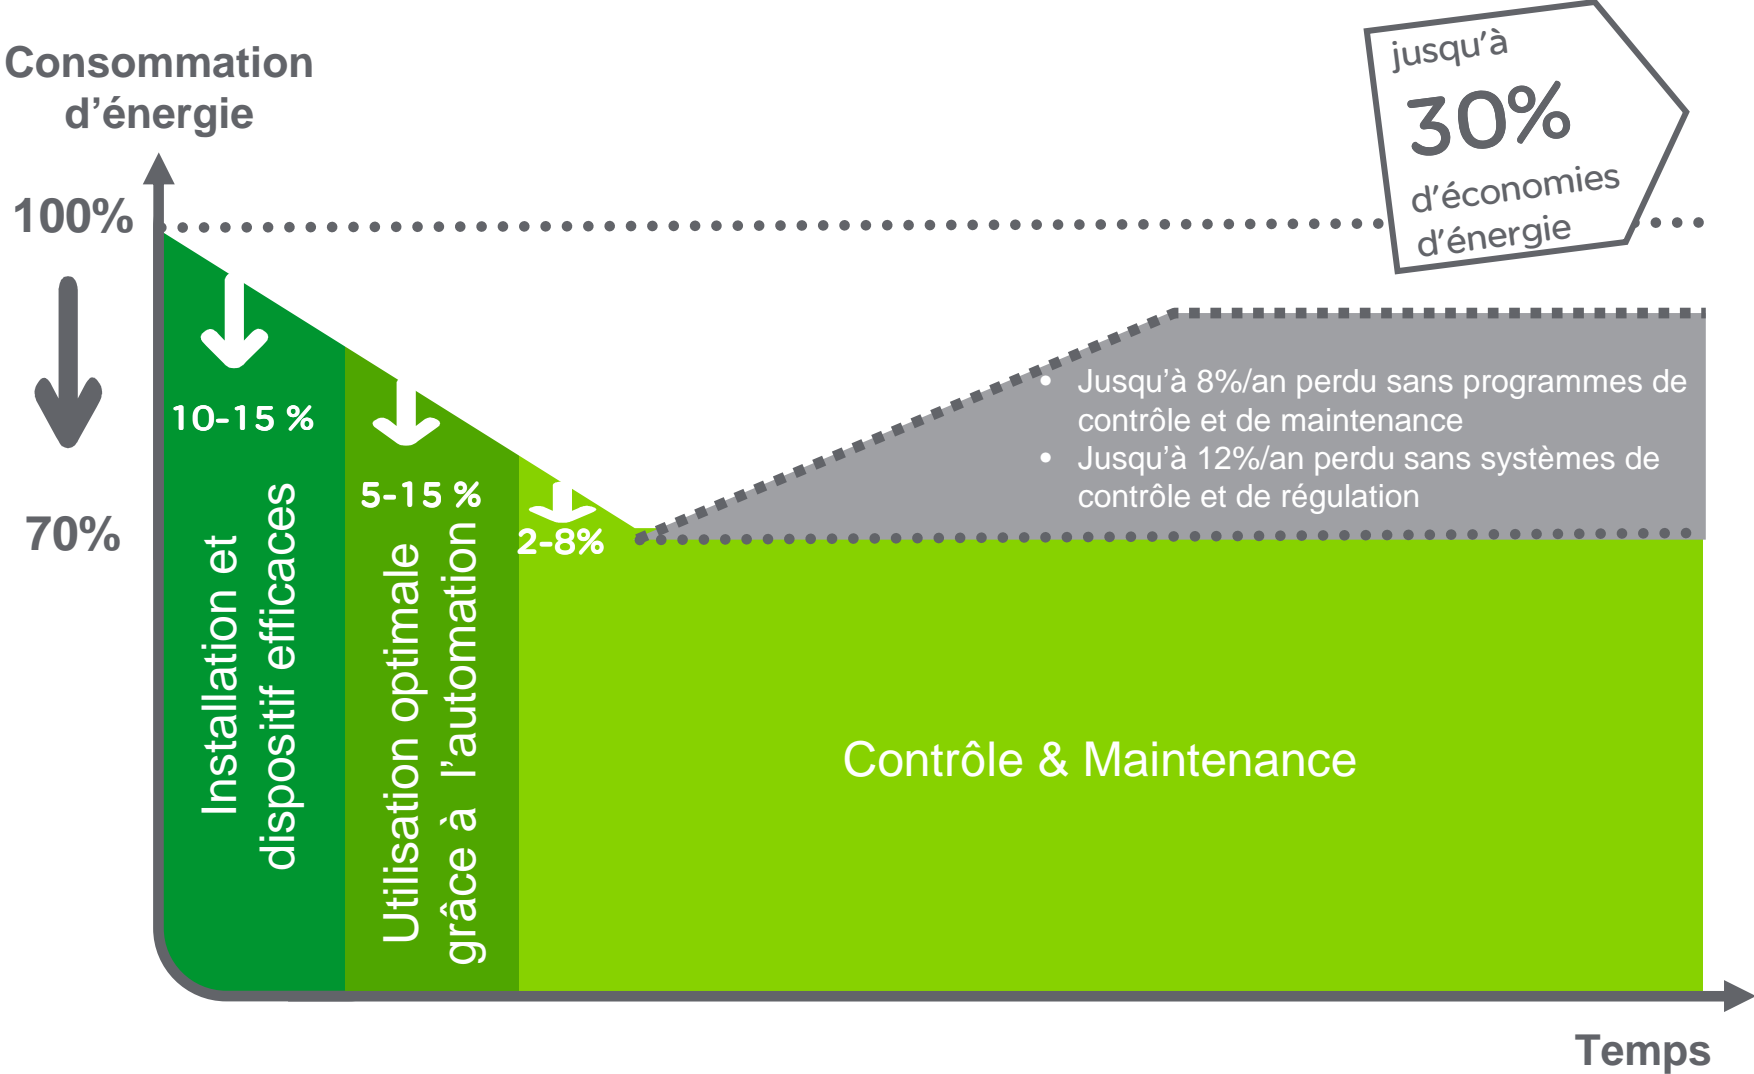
Consommation d’énergie

jusqu’à
30%
d’économies d’énergie

100%

70%

10-15 %

5-15 %

2-8%

Installation et dispositif efficaces

Utilisation optimale grâce à l’automation

• Jusqu’à 8%/an perdu sans programmes de contrôle et de maintenance
• Jusqu’à 12%/an perdu sans systèmes de contrôle et de régulation

Contrôle & Maintenance

Temps